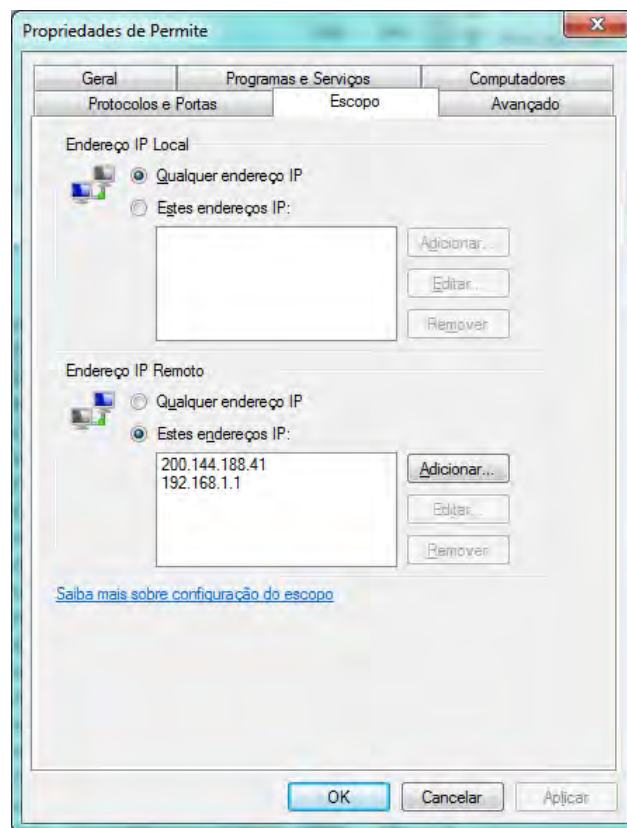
Propriedades de Permite

Geral
Programas e Serviços
Computadores
Protocolos e Portas
Escopo
Avançado

Endereço IP Local
Qualquer endereço IP
Estes endereços IP:
Adicionar...
Editar...
Remover

Endereço IP Remoto
Qualquer endereço IP
Estes endereços IP:
200.144.188.41
192.168.1.1
Adicionar...
Editar...
Remover

Saiba mais sobre configuração do escopo

OK
Cancelar
Aplicar